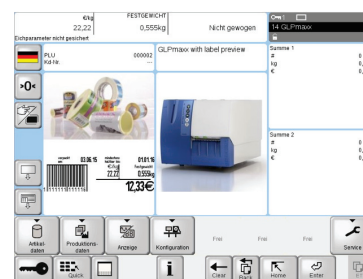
€/kg
22,22
FESTGEWICHT
0,555kg
Nicht gewogen
14 GLPmaxx
Eichparameter nicht gesichert
PLU
000002
Kd-Nr.
---
GLPmaxx with label preview
Summe 1
#
kg
€
Summe 2
#
kg
€
03.06.15
01.01.16
22,22
0,555kg
12,33€
Artikel-daten
Produktions-daten
Anzeige
Konfiguration
Frei
Frei
Frei
Service
Quick
Clear
Home
Enter